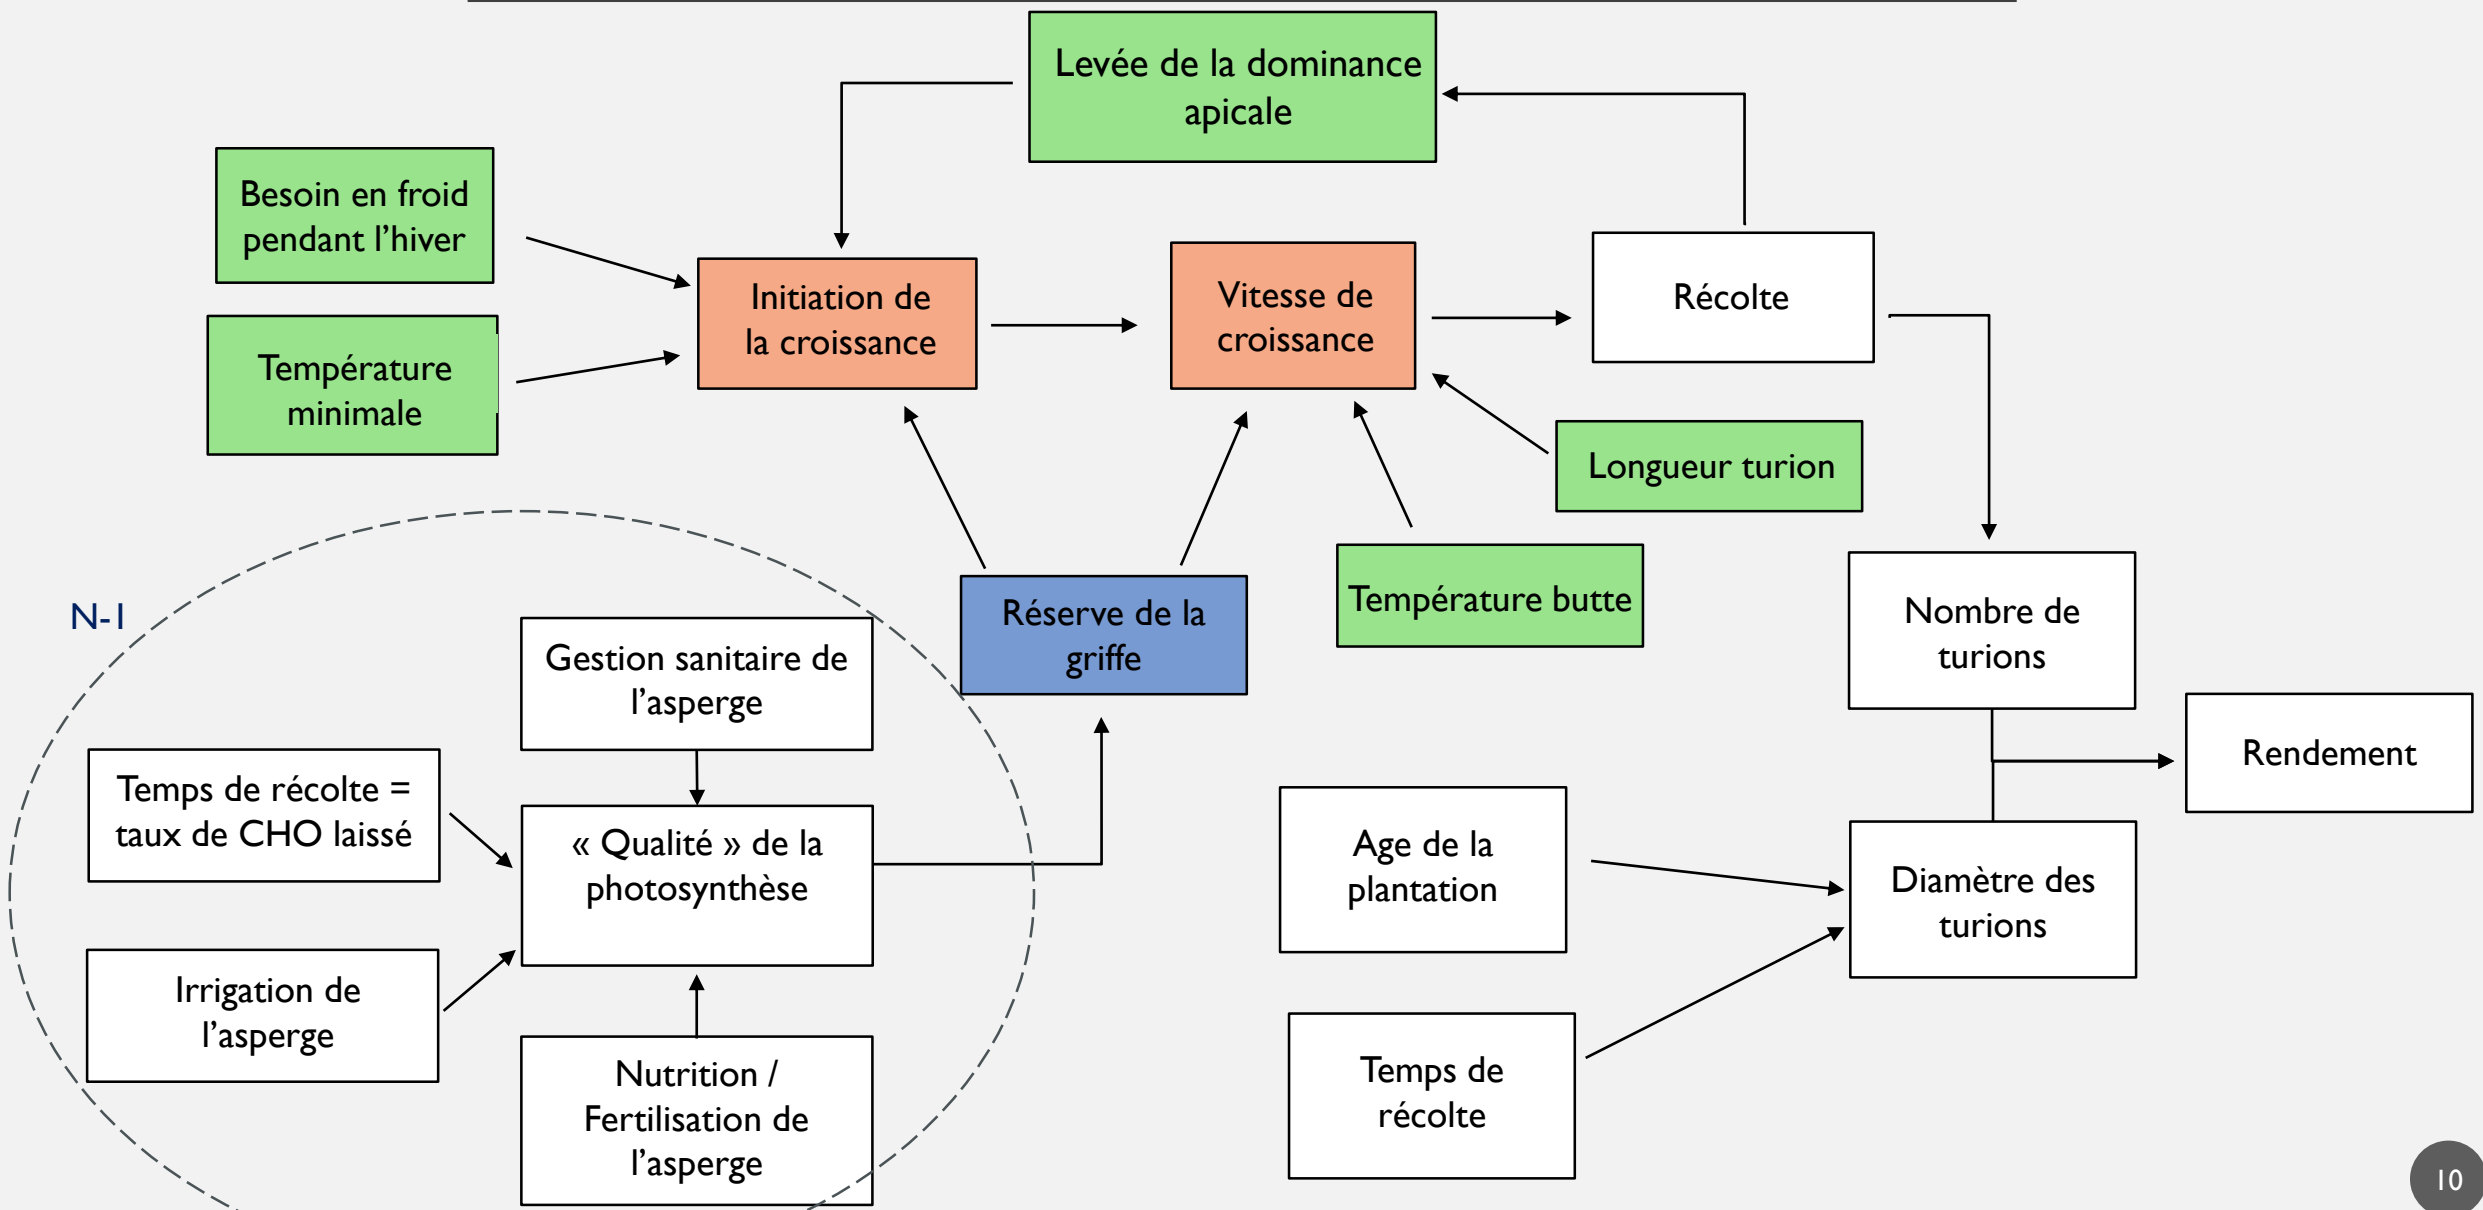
Levée de la dominance apicale

Besoin en froid pendant l'hiver

Température minimale

Initiation de la croissance

Vitesse de croissance

Récolte

Longueur turion

Température butte

Réserve de la griffe

N-1

Gestion sanitaire de l'asperge

Temps de récolte = taux de CHO laissé

« Qualité » de la photosynthèse

Irrigation de l'asperge

Nutrition / Fertilisation de l'asperge

Nombre de turions

Rendement

Age de la plantation

Diamètre des turions

Temps de récolte

10